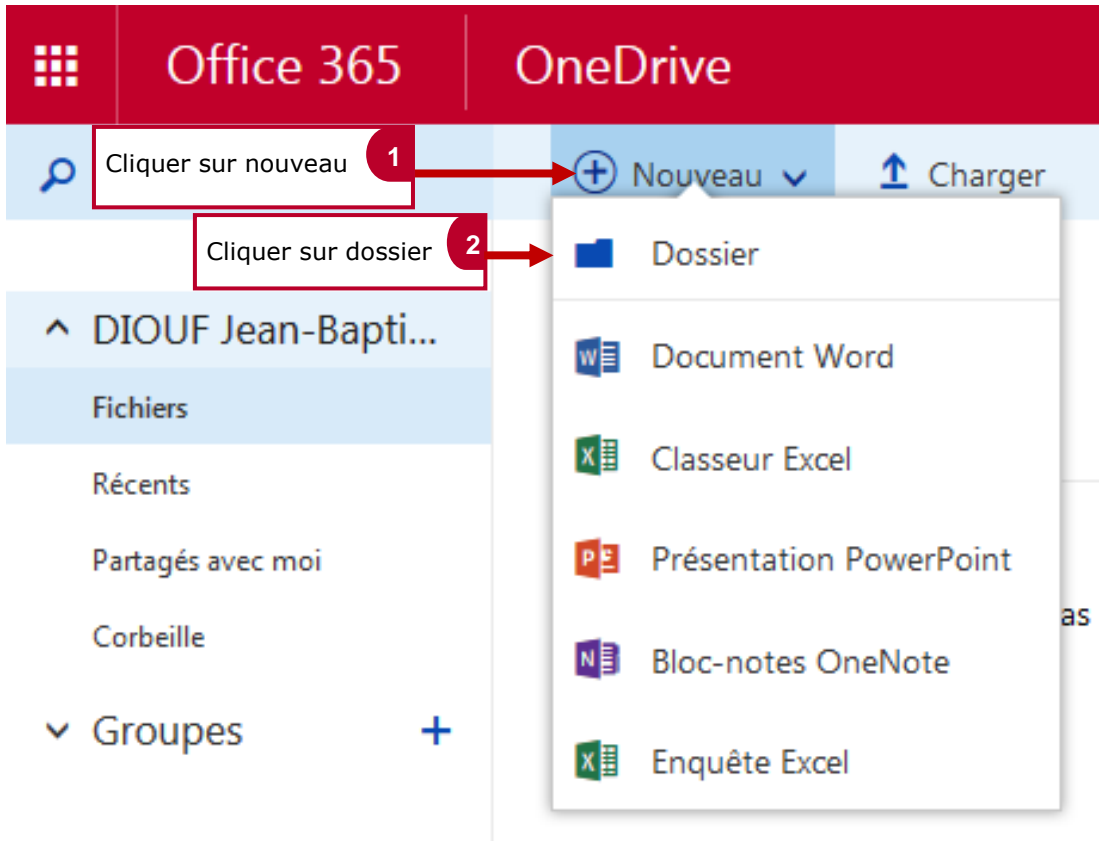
Office 365
OneDrive

Cliquer sur nouveau 1
Nouveau
Charger

Cliquer sur dossier 2
Dossier

DIOUF Jean-Bapti...
Fichiers
Récents
Partagés avec moi
Corbeille
Groupes +

Document Word
Classeur Excel
Présentation PowerPoint
Bloc-notes OneNote
Enquête Excel

as